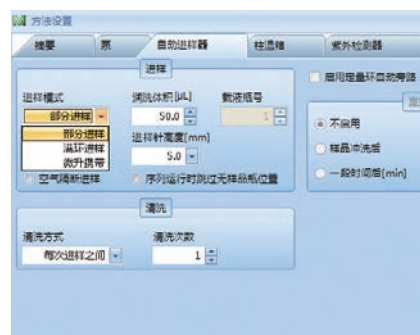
方法设置

摘要 | 泵 | 自动进样器 | 柱温箱 | 紫外检测器

进样

进样模式
部分进样
部分进样
满环进样
微升拾带
空气隔断进样

润洗体积[μL]
50.0

新洗瓶号
1

进样针高度[mm]
5.0

序列运行时跳过无样品瓶位置

启用定量环自动旁路

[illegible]

不启用
样品冲洗后
一段时间后[min]

清洗

清洗方式
每次进样之间

清洗次数
1